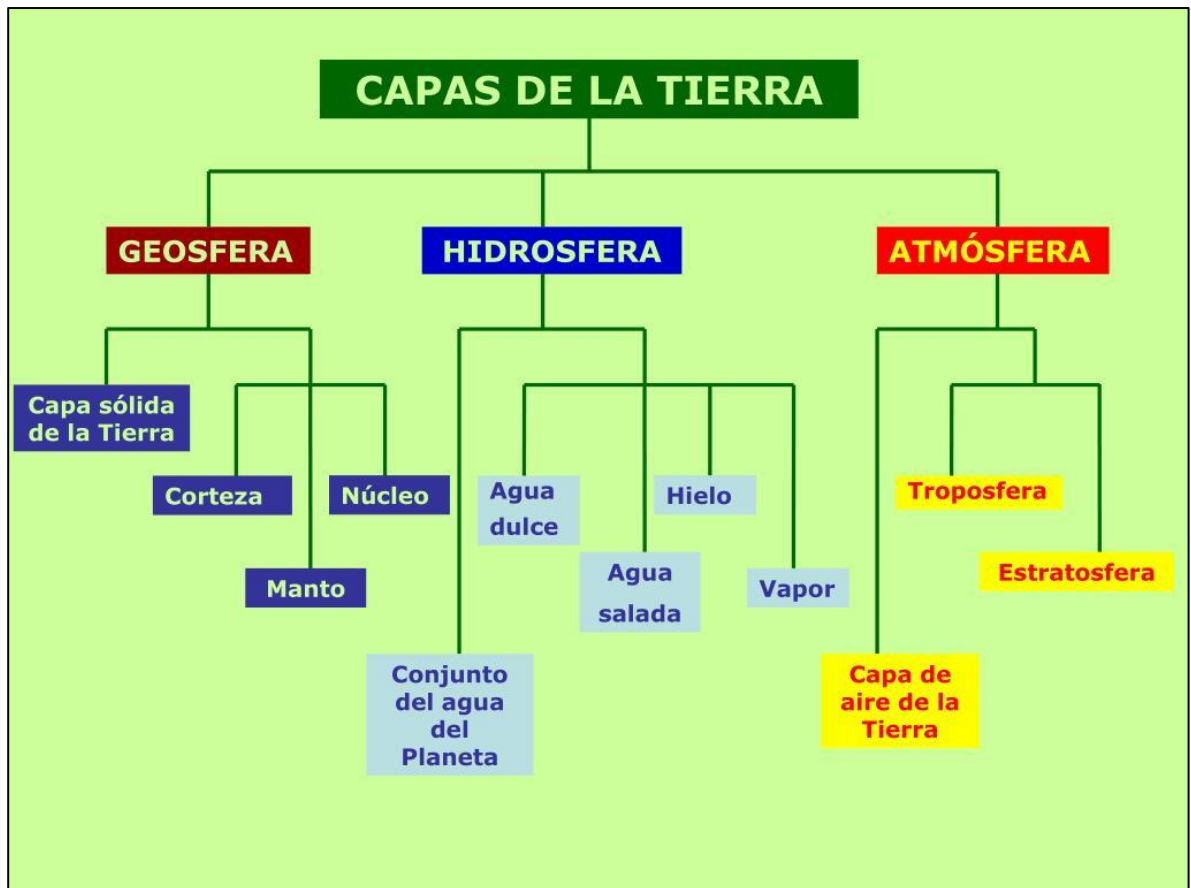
CAPAS DE LA TIERRA

GEOSFERA

HIDROSFERA

ATMÓSFERA

Capa sólida de la Tierra

Corteza

Núcleo

Manto

Agua dulce

Hielo

Agua salada

Vapor

Conjunto del agua del Planeta

Troposfera

Estratosfera

Capa de aire de la Tierra